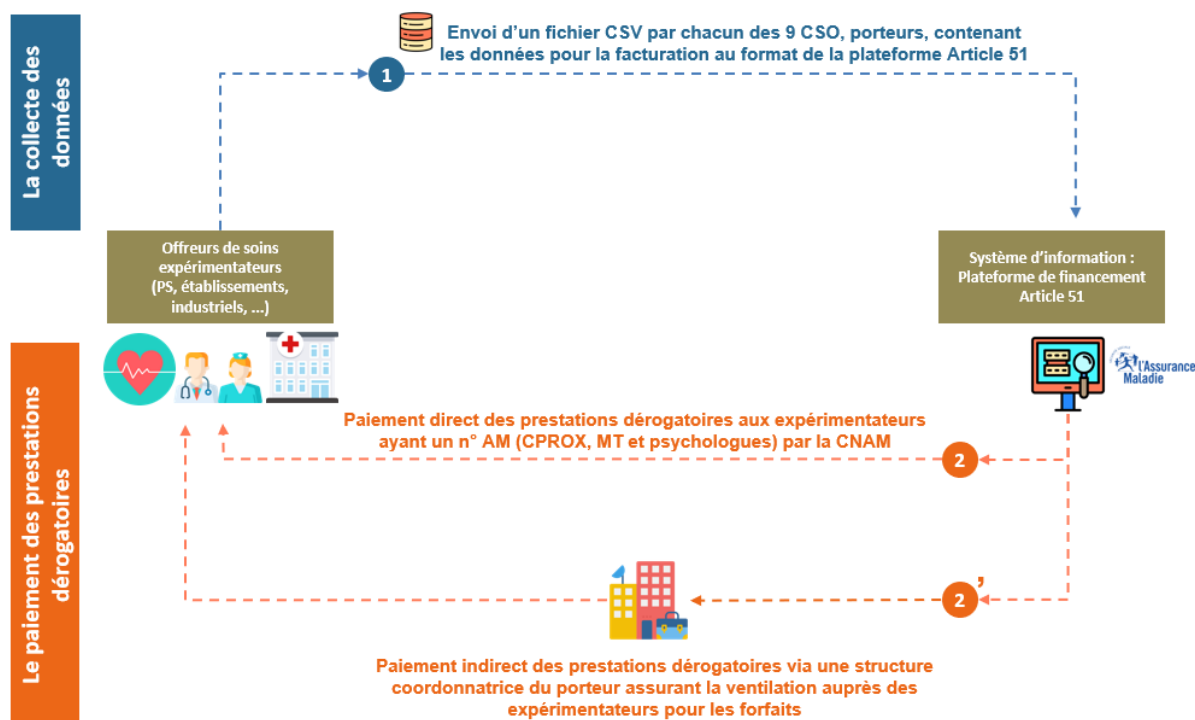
La collecte des données

Envoi d'un fichier CSV par chacun des 9 CSO, porteurs, contenant les données pour la facturation au format de la plateforme Article 51

1

Offreurs de soins expérimentateurs (PS, établissements, industriels, ...)

Système d'information : Plateforme de financement Article 51

l'Assurance Maladie

Le paiement des prestations dérogatoires

Paiement direct des prestations dérogatoires aux expérimentateurs ayant un n° AM (CPROX, MT et psychologues) par la CNAM

2

2'

Paiement indirect des prestations dérogatoires via une structure coordonnatrice du porteur assurant la ventilation auprès des expérimentateurs pour les forfaits